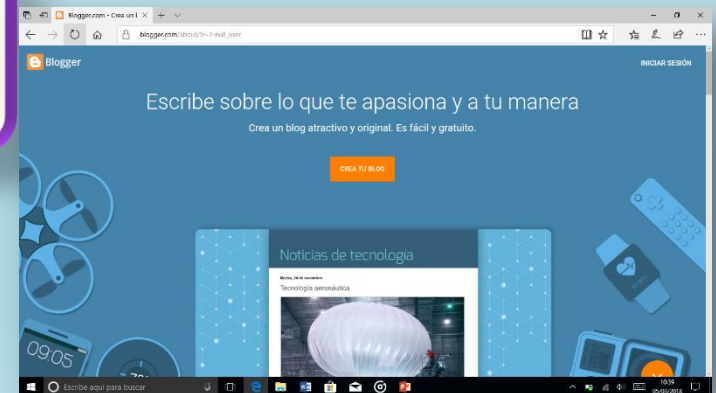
Blogger.com - Crea un b

blogger.com/about/?r=1-null_user

Blogger

INICIAR SESIÓN

Escribe sobre lo que te apasiona y a tu manera

Crea un blog atractivo y original. Es fácil y gratuito.

CREA TU BLOG

Noticias de tecnología

Martes, 24 de noviembre

Tecnología aeronáutica

09:05

Escribe aquí para buscar

10:39
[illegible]